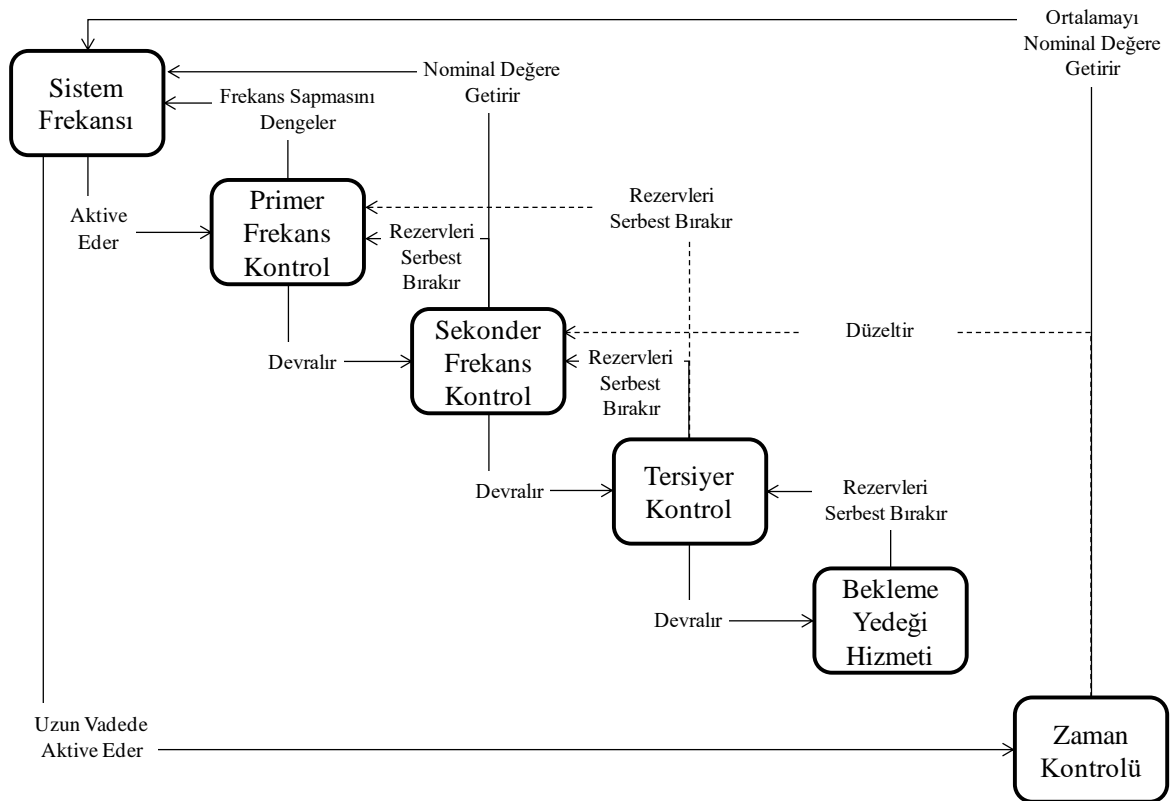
Ortalamayı Nominal Değere Getirir

Sistem Frekansı

Nominal Değere Getirir

Frekans Sapmasını Dengeler

Aktive Eder

Primer Frekans Kontrol

Rezervleri Serbest Bırakır

Rezervleri Serbest Bırakır

Devralır

Sekonder Frekans Kontrol

Düzeltir

Rezervleri Serbest Bırakır

Devralır

Tersiyer Kontrol

Rezervleri Serbest Bırakır

Devralır

Bekleme Yedeği Hizmeti

Uzun Vadede Aktive Eder

Zaman Kontrolü